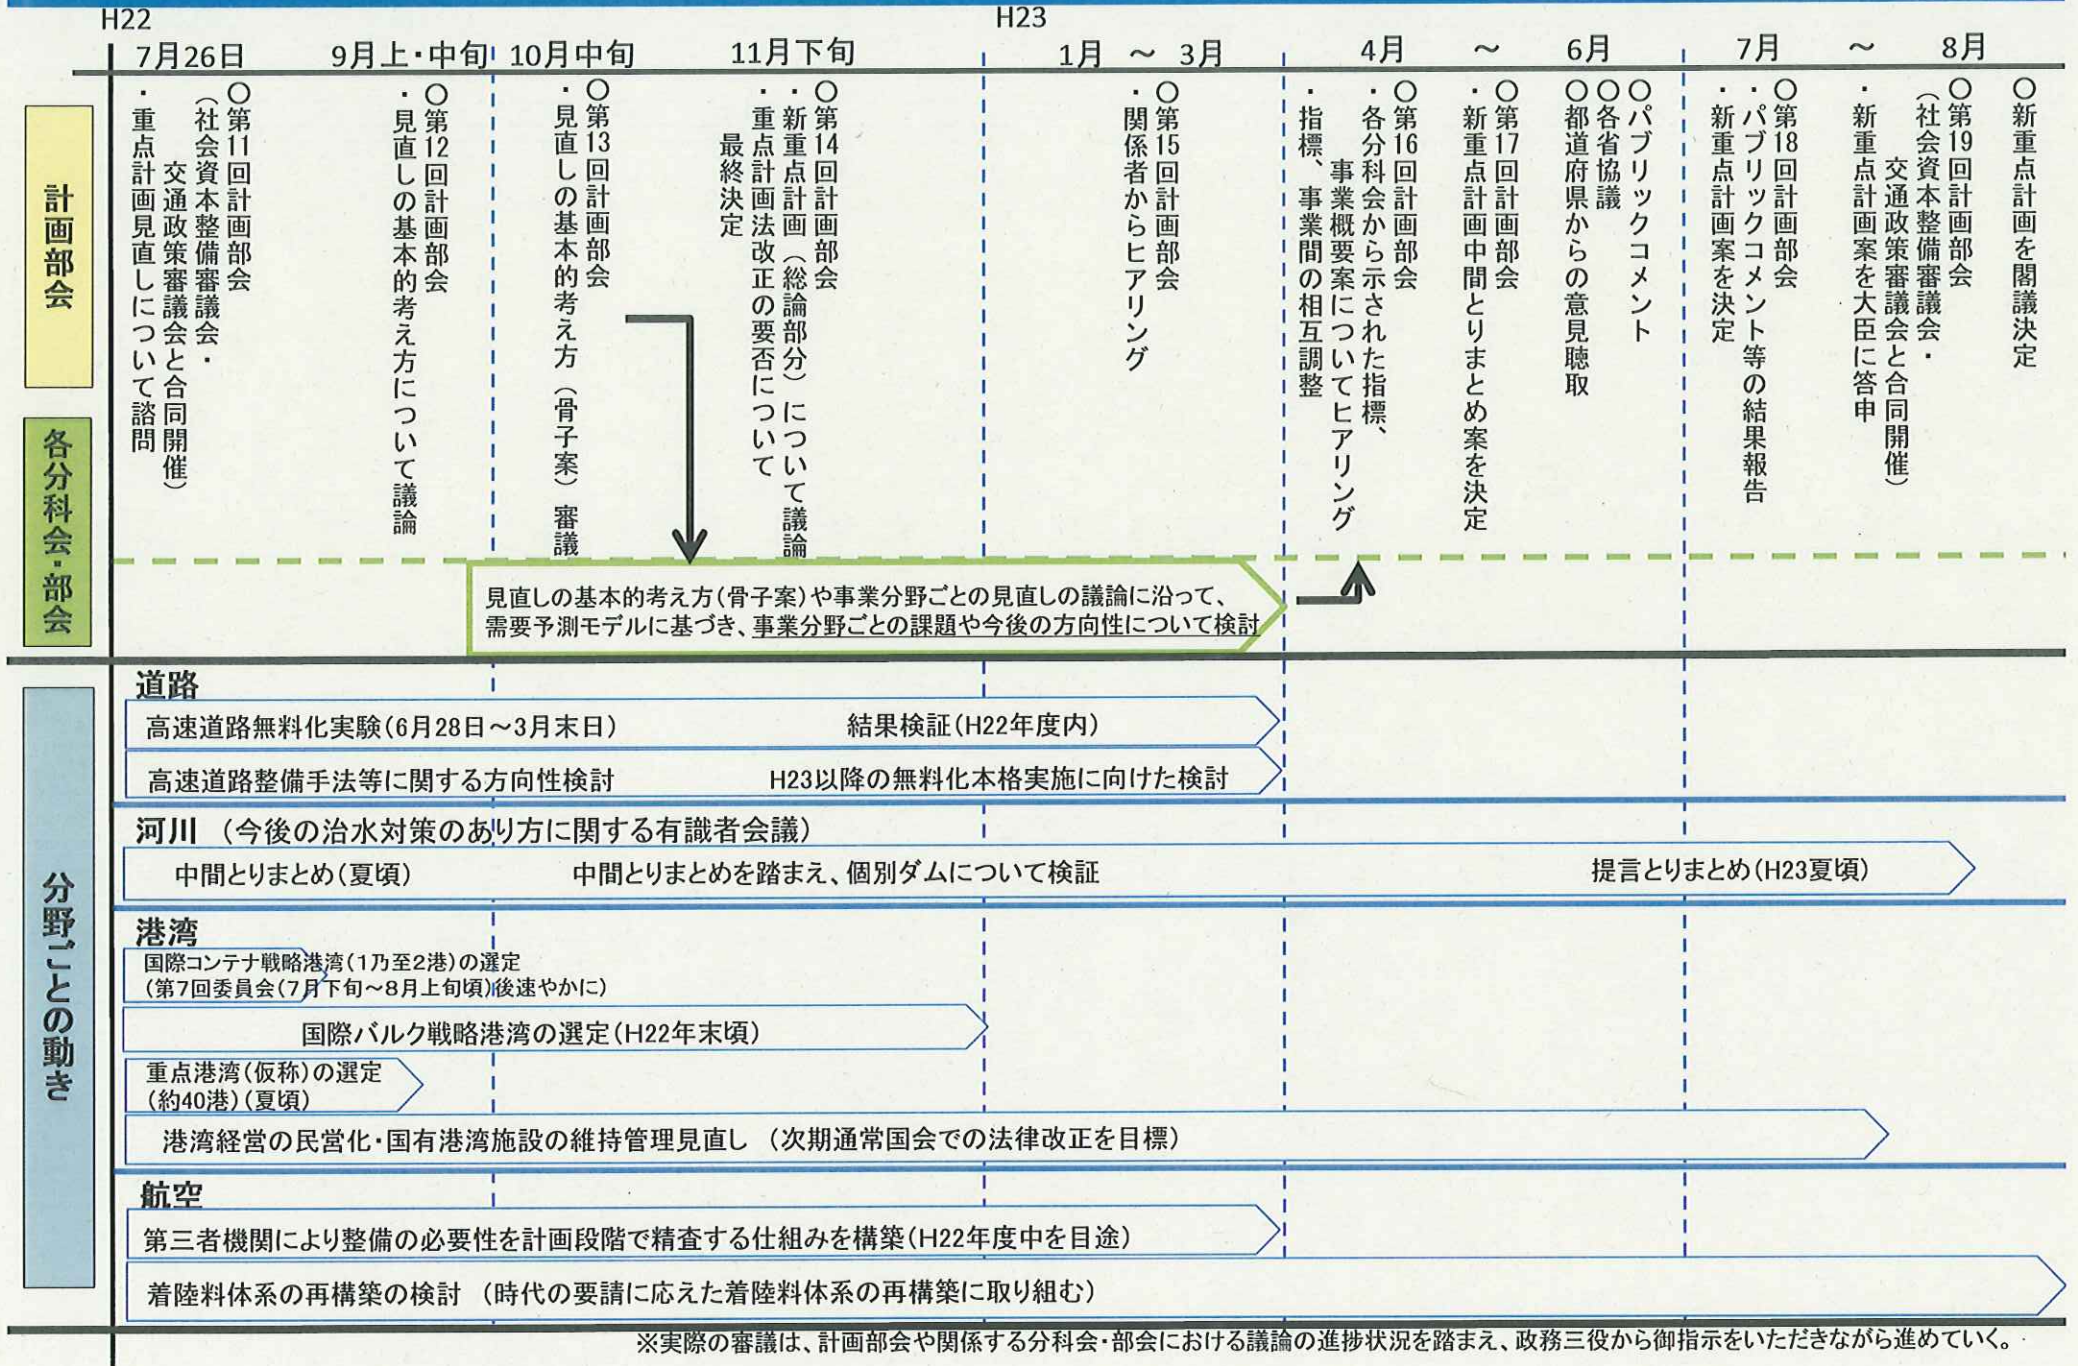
H22
7月26日
9月上・中旬
10月中旬
11月下旬
H23
1月 ～ 3月
4月 ～ 6月
7月 ～ 8月

計画部会

各分科会・部会

○第11回計画部会（社会資本整備審議会・交通政策審議会と合同開催）
・重点計画見直しについて諮問

○第12回計画部会
・見直しの基本的考え方について議論

○第13回計画部会
・見直しの基本的考え方（骨子案）審議

○第14回計画部会
・新重点計画（総論部分）について議論
・重点計画法改正の要否について最終決定

○第15回計画部会
・関係者からヒアリング

○第16回計画部会
・各分科会から示された指標、事業概要案についてヒアリング
・指標、事業間の相互調整

○第17回計画部会
・新重点計画中間とりまとめ案を決定

○都道府県からの意見聴取
○各省協議
○パブリックコメント

○第18回計画部会
・パブリックコメント等の結果報告
・新重点計画案を決定

○第19回計画部会（社会資本整備審議会・交通政策審議会と合同開催）
・新重点計画案を大臣に答申

○新重点計画を閣議決定

見直しの基本的考え方（骨子案）や事業分野ごとの見直しの議論に沿って、需要予測モデルに基づき、事業分野ごとの課題や今後の方向性について検討

分野ごとの動き

道路
高速道路無料化実験（6月28日～3月末日）　結果検証（H22年度内）
高速道路整備手法等に関する方向性検討　H23以降の無料化本格実施に向けた検討

河川（今後の治水対策のあり方に関する有識者会議）
中間とりまとめ（夏頃）　中間とりまとめを踏まえ、個別ダムについて検証　提言とりまとめ（H23夏頃）

港湾
国際コンテナ戦略港湾（1乃至2港）の選定（第7回委員会（7月下旬～8月上旬頃）後速やかに）
国際バルク戦略港湾の選定（H22年末頃）
重点港湾（仮称）の選定（約40港）（夏頃）
港湾経営の民営化・国有港湾施設の維持管理見直し（次期通常国会での法律改正を目標）

航空
第三者機関により整備の必要性を計画段階で精査する仕組みを構築（H22年度中を目途）
着陸料体系の再構築の検討（時代の要請に応えた着陸料体系の再構築に取り組む）

※実際の審議は、計画部会や関係する分科会・部会における議論の進捗状況を踏まえ、政務三役から御指示をいただきながら進めていく。